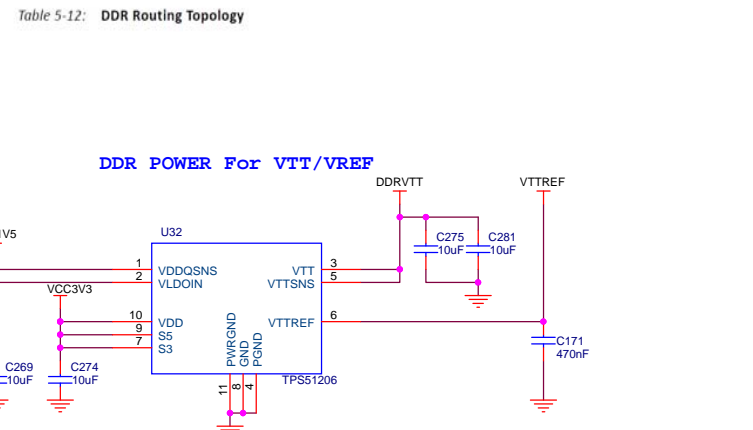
Table 5-12: DDR Routing Topology

DDR POWER For VTT/VREF

DDRVTT
VTTREF
1V5
U32
C275 10uF
C281 10uF
1 VDDQSNS
2 VLDOIN
VTT 3
VTTSNS 5
VCC3V3
10 VDD
9 S5
7 S3
PWRGND
GND
PGND
VTTREF 6
C171 470nF
C269 10uF
C274 10uF
11 8 4
TPS51206